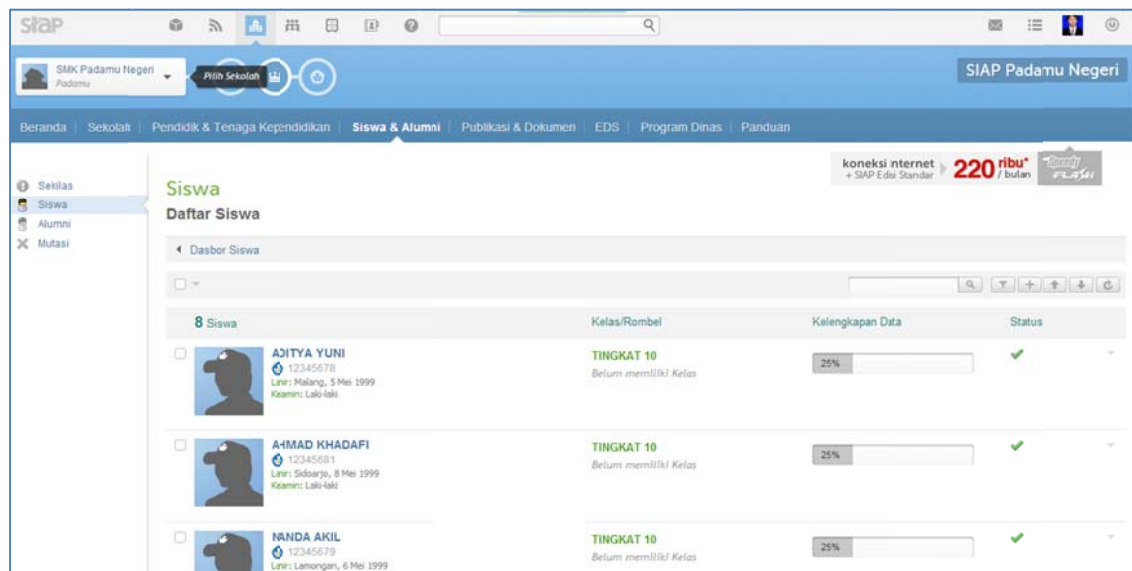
siap

SMK Padamu Negeri
Padamu

Pilih Sekolah

SIAP Padamu Negeri

Beranda | Sekolah | Pendidik & Tenaga Kependidikan | Siswa & Alumni | Publikasi & Dokumen | EDS | Program Dinas | Panduan

Sekilas
Siswa
Alumni
Mutasi

koneksi internet + SIAP Edisi Standar 220 ribu* / bulan

Siswa
Daftar Siswa

Dasbor Siswa

8 Siswa | Kelas/Rombel | Kelengkapan Data | Status

ADITYA YUNI
12345678
Lahir: Malang, 5 Mei 1999
Kelamin: Laki-laki
TINGKAT 10
Belum memiliki Kelas
25%

AHMAD KHADAFI
12345681
Lahir: Sidoarjo, 8 Mei 1999
Kelamin: Laki-laki
TINGKAT 10
Belum memiliki Kelas
25%

NANDA AKIL
12345679
Lahir: Lamongan, 6 Mei 1999
TINGKAT 10
Belum memiliki Kelas
25%